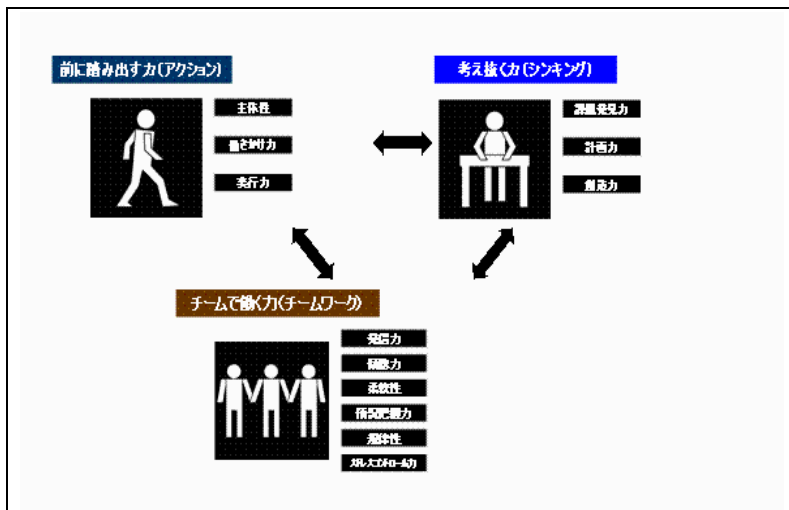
前に踏み出す力（アクション）

主体性

働きかけ力

実行力

考え抜く力（シンキング）

課題発見力

計画力

創造力

チームで働く力（チームワーク）

発信力

傾聴力

柔軟性

情況把握力

規律性

ストレスコントロール力